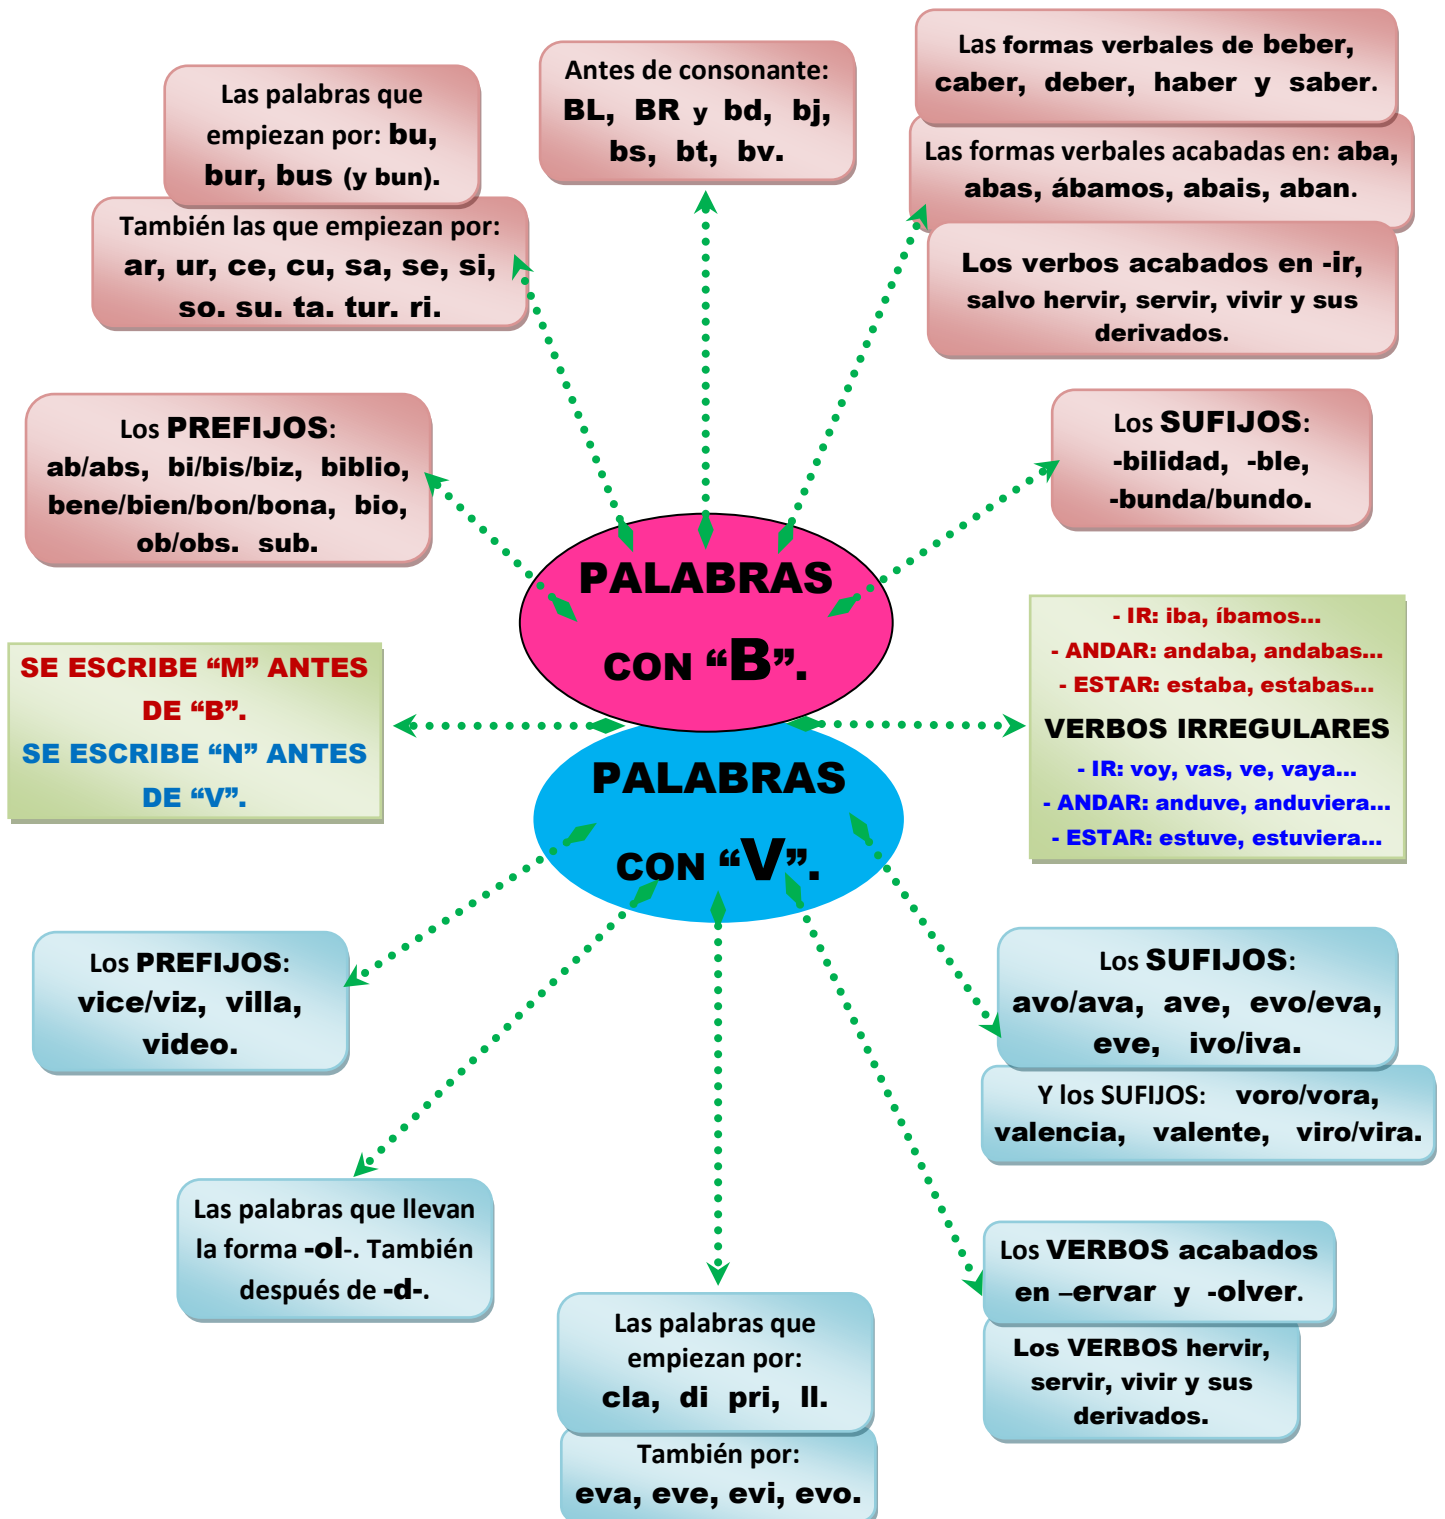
Las palabras que empiezan por: bu, bur, bus (y bun).

También las que empiezan por: ar, ur, ce, cu, sa, se, si, so. su. ta. tur. ri.

Antes de consonante: BL, BR y bd, bj, bs, bt, bv.

Las formas verbales de beber, caber, deber, haber y saber.

Las formas verbales acabadas en: aba, abas, ábamos, abais, aban.

Los verbos acabados en -ir, salvo hervir, servir, vivir y sus derivados.

Los PREFIJOS: ab/abs, bi/bis/biz, biblio, bene/bien/bon/bona, bio, ob/obs. sub.

Los SUFIJOS: -bilidad, -ble, -bunda/bundo.

PALABRAS CON "B".

SE ESCRIBE "M" ANTES DE "B".
SE ESCRIBE "N" ANTES DE "V".

- IR: iba, íbamos…
- ANDAR: andaba, andabas…
- ESTAR: estaba, estabas…
VERBOS IRREGULARES
- IR: voy, vas, ve, vaya…
- ANDAR: anduve, anduviera…
- ESTAR: estuve, estuviera…

PALABRAS CON "V".

Los PREFIJOS: vice/viz, villa, video.

Los SUFIJOS: avo/ava, ave, evo/eva, eve, ivo/iva.

Y los SUFIJOS: voro/vora, valencia, valente, viro/vira.

Las palabras que llevan la forma -ol-. También después de -d-.

Las palabras que empiezan por: cla, di pri, ll.

También por: eva, eve, evi, evo.

Los VERBOS acabados en –ervar y -olver.

Los VERBOS hervir, servir, vivir y sus derivados.